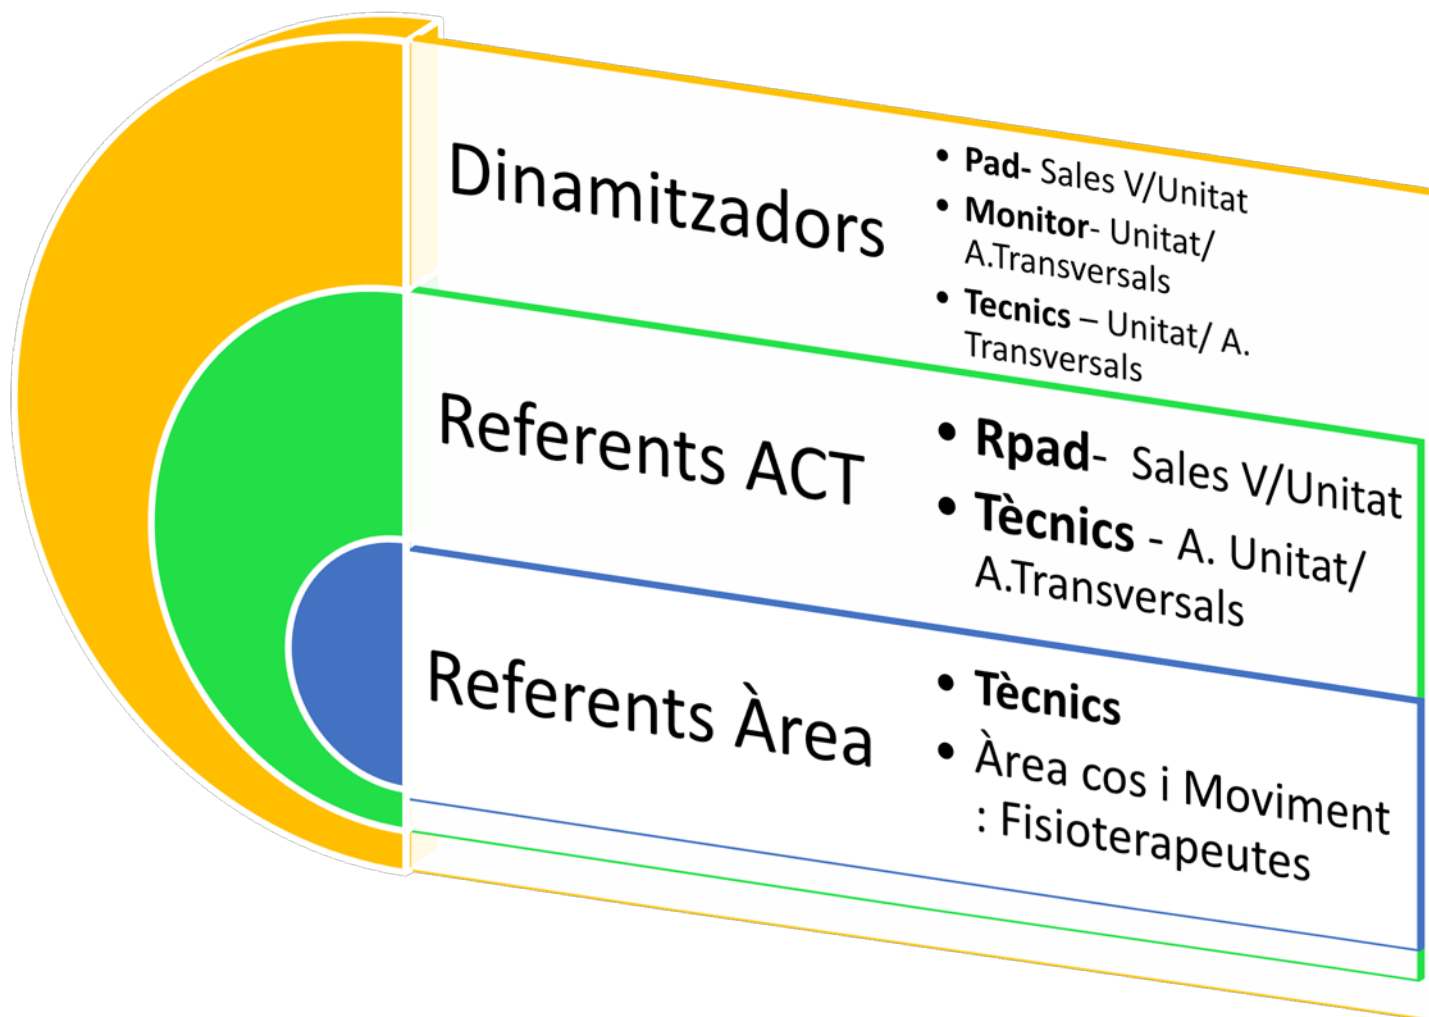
Dinamitzadors

- **Pad**- Sales V/Unitat
- **Monitor**- Unitat/ A.Transversals
- **Tecnics** – Unitat/ A. Transversals

Referents ACT

- **Rpad**- Sales V/Unitat
- **Tècnics** - A. Unitat/ A.Transversals

Referents Àrea

- **Tècnics**
- Àrea cos i Moviment : Fisioterapeutes